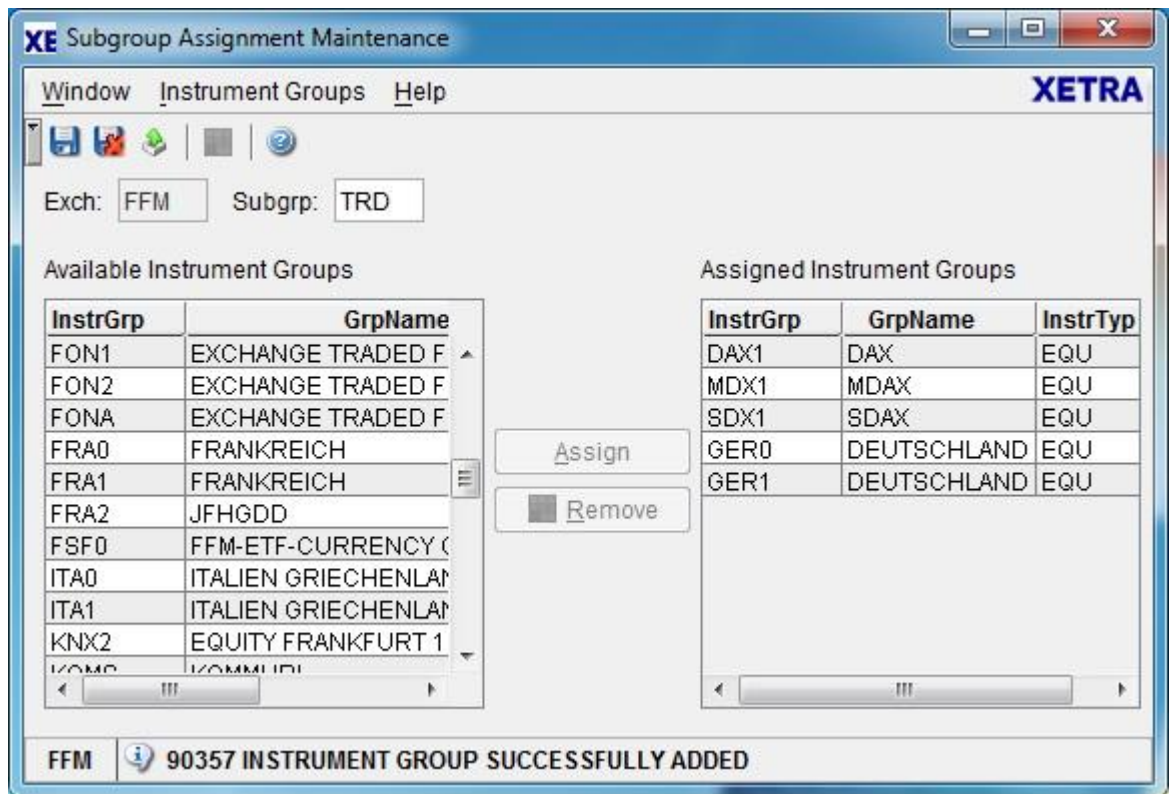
XE Subgroup Assignment Maintenance

Window Instrument Groups Help XETRA

Exch: FFM Subgrp: TRD

Available Instrument Groups

| InstrGrp | GrpName |
|---|---|
| FON1 | EXCHANGE TRADED F |
| FON2 | EXCHANGE TRADED F |
| FONA | EXCHANGE TRADED F |
| FRA0 | FRANKREICH |
| FRA1 | FRANKREICH |
| FRA2 | JFHGDD |
| FSF0 | FFM-ETF-CURRENCY ( |
| ITA0 | ITALIEN GRIECHENLAI |
| ITA1 | ITALIEN GRIECHENLAI |
| KNX2 | EQUITY FRANKFURT 1 |
| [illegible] | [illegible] |

Assign

Remove

Assigned Instrument Groups

| InstrGrp | GrpName | InstrTyp |
|---|---|---|
| DAX1 | DAX | EQU |
| MDX1 | MDAX | EQU |
| SDX1 | SDAX | EQU |
| GER0 | DEUTSCHLAND | EQU |
| GER1 | DEUTSCHLAND | EQU |

FFM 90357 INSTRUMENT GROUP SUCCESSFULLY ADDED